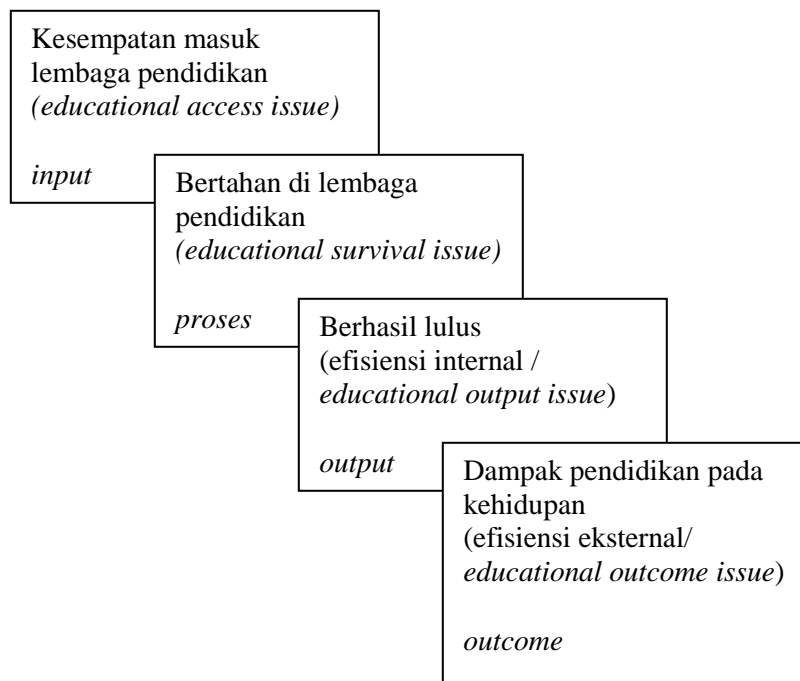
Kesempatan masuk lembaga pendidikan
*(educational access issue)*

*input*

Bertahan di lembaga pendidikan
*(educational survival issue)*

*proses*

Berhasil lulus
(efisiensi internal / *educational output issue*)

*output*

Dampak pendidikan pada kehidupan
(efisiensi eksternal/ *educational outcome issue*)

*outcome*